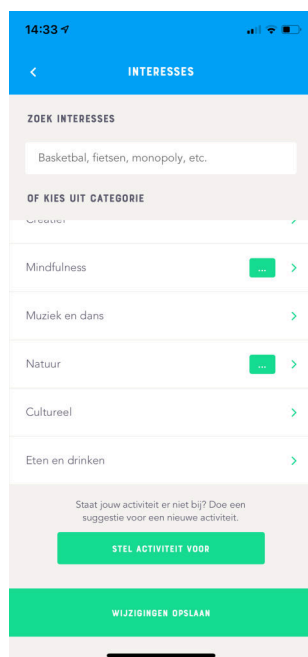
14:33

<

INTERESSES

ZOEK INTERESSES

Basketbal, fietsen, monopoly, etc.

OF KIES UIT CATEGORIE

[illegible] >

Mindfulness ... >

Muziek en dans >

Natuur ... >

Cultureel >

Eten en drinken >

Staat jouw activiteit er niet bij? Doe een suggestie voor een nieuwe activiteit.

STEL ACTIVITEIT VOOR

WIJZIGINGEN OPSLAAN